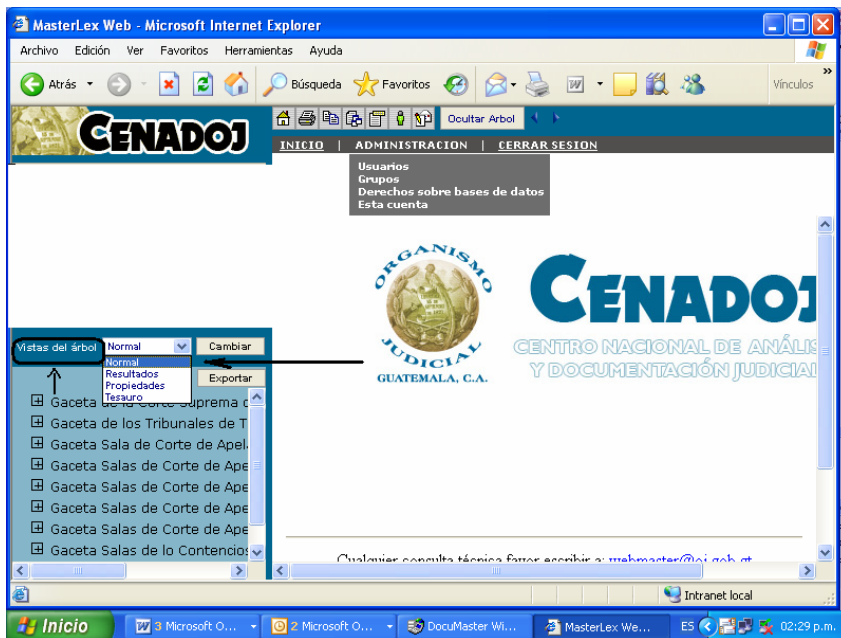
MasterLex Web - Microsoft Internet Explorer

Archivo Edición Ver Favoritos Herramientas Ayuda

Atrás Búsqueda Favoritos Vínculos

CENADOJ

Ocultar Arbol

INICIO | ADMINISTRACION | CERRAR SESION

Usuarios
Grupos
Derechos sobre bases de datos
Esta cuenta

ORGANISMO JUDICIAL
GUATEMALA, C.A.

CENADOJ
CENTRO NACIONAL DE ANÁLI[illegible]
Y DOCUMENTACIÓN JUDICIAL

Vistas del árbol Normal Cambiar
Normal
Resultados
Propiedades
Tesauro
Exportar

Gaceta de la Corte Suprema d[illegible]
Gaceta de los Tribunales de T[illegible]
Gaceta Sala de Corte de Apel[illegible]
Gaceta Salas de Corte de Ape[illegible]
Gaceta Salas de Corte de Ape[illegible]
Gaceta Salas de Corte de Ape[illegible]
Gaceta Salas de Corte de Ape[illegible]
Gaceta Salas de lo Contencio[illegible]

Cualquier consulta técnica favor escribir a: webmaster@oj.gob.gt

Intranet local

Inicio 3 Microsoft O... 2 Microsoft O... DocuMaster Wi... MasterLex We... ES 02:29 p.m.